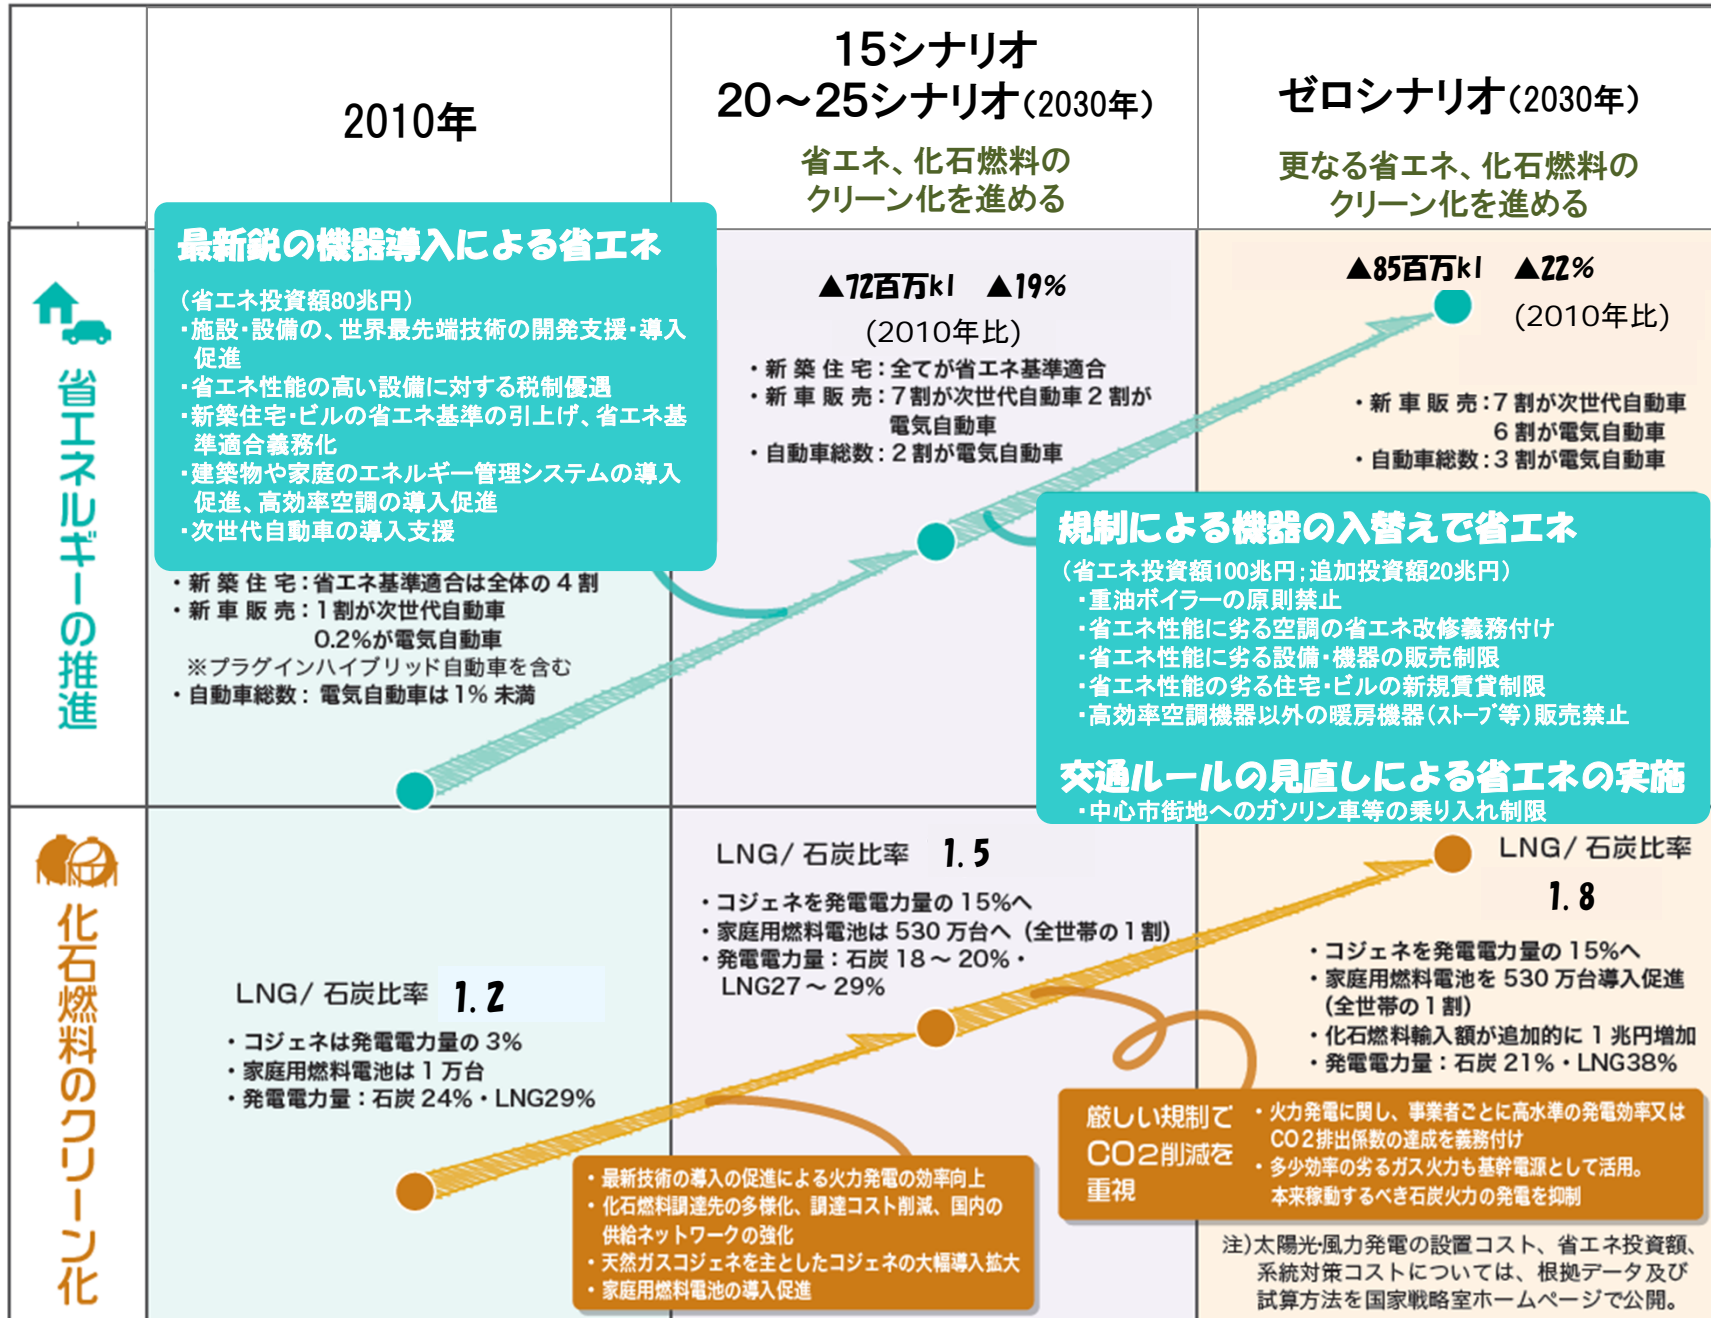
2010年

15シナリオ
20～25シナリオ(2030年)
省エネ、化石燃料のクリーン化を進める

ゼロシナリオ(2030年)
更なる省エネ、化石燃料のクリーン化を進める

省エネルギーの推進

最新鋭の機器導入による省エネ
(省エネ投資額80兆円)
・施設・設備の、世界最先端技術の開発支援・導入促進
・省エネ性能の高い設備に対する税制優遇
・新築住宅・ビルの省エネ基準の引上げ、省エネ基準適合義務化
・建築物や家庭のエネルギー管理システムの導入促進、高効率空調の導入促進
・次世代自動車の導入支援

・新築住宅:省エネ基準適合は全体の4割
・新車販売:1割が次世代自動車
0.2%が電気自動車
※プラグインハイブリッド自動車を含む
・自動車総数: 電気自動車は1%未満

▲72百万kl ▲19%
(2010年比)
・新築住宅:全てが省エネ基準適合
・新車販売:7割が次世代自動車2割が電気自動車
・自動車総数:2割が電気自動車

▲85百万kl ▲22%
(2010年比)
・新車販売:7割が次世代自動車
6割が電気自動車
・自動車総数:3割が電気自動車

規制による機器の入替えで省エネ
(省エネ投資額100兆円;追加投資額20兆円)
・重油ボイラーの原則禁止
・省エネ性能に劣る空調の省エネ改修義務付け
・省エネ性能に劣る設備・機器の販売制限
・省エネ性能の劣る住宅・ビルの新規賃貸制限
・高効率空調機器以外の暖房機器(ストーブ等)販売禁止

交通ルールの見直しによる省エネの実施
・中心市街地へのガソリン車等の乗り入れ制限

化石燃料のクリーン化

LNG/石炭比率 1.2
・コジェネは発電電力量の3%
・家庭用燃料電池は1万台
・発電電力量:石炭24%・LNG29%

LNG/石炭比率 1.5
・コジェネを発電電力量の15%へ
・家庭用燃料電池は530万台へ(全世帯の1割)
・発電電力量:石炭18～20%・LNG27～29%

LNG/石炭比率 1.8
・コジェネを発電電力量の15%へ
・家庭用燃料電池を530万台導入促進(全世帯の1割)
・化石燃料輸入額が追加的に1兆円増加
・発電電力量:石炭21%・LNG38%

・最新技術の導入の促進による火力発電の効率向上
・化石燃料調達先の多様化、調達コスト削減、国内の供給ネットワークの強化
・天然ガスコジェネを主としたコジェネの大幅導入拡大
・家庭用燃料電池の導入促進

厳しい規制でCO2削減を重視
・火力発電に関し、事業者ごとに高水準の発電効率又はCO2排出係数の達成を義務付け
・多少効率の劣るガス火力も基幹電源として活用。本来稼動するべき石炭火力の発電を抑制

注)太陽光・風力発電の設置コスト、省エネ投資額、系統対策コストについては、根拠データ及び試算方法を国家戦略室ホームページで公開。